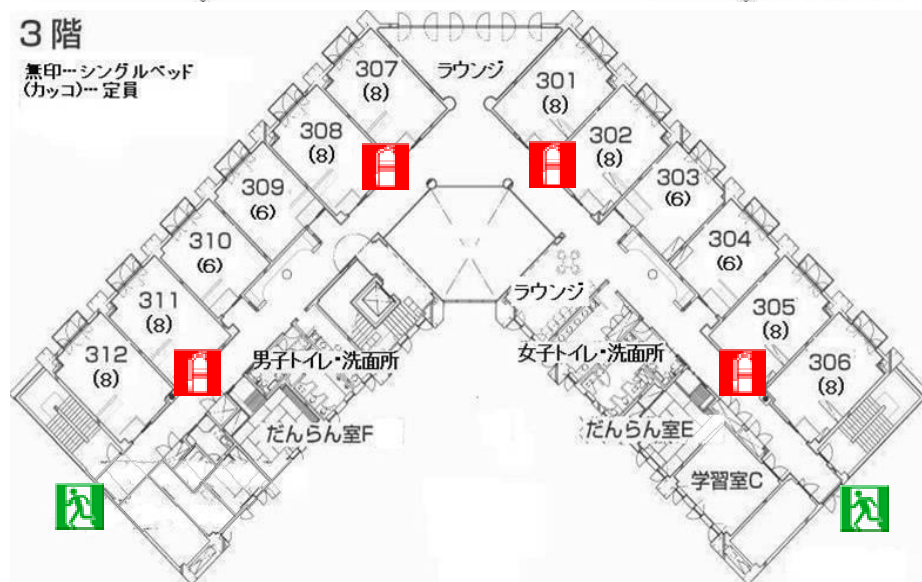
3階

無印…シングルベッド
(カッコ)… 定員

307
(8)

ラウンジ

301
(8)

308
(8)

302
(8)

309
(6)

303
(6)

310
(6)

304
(6)

ラウンジ

311
(8)

305
(8)

312
(8)

男子トイレ・洗面所

女子トイレ・洗面所

306
(8)

だんらん室F

だんらん室E

学習室C